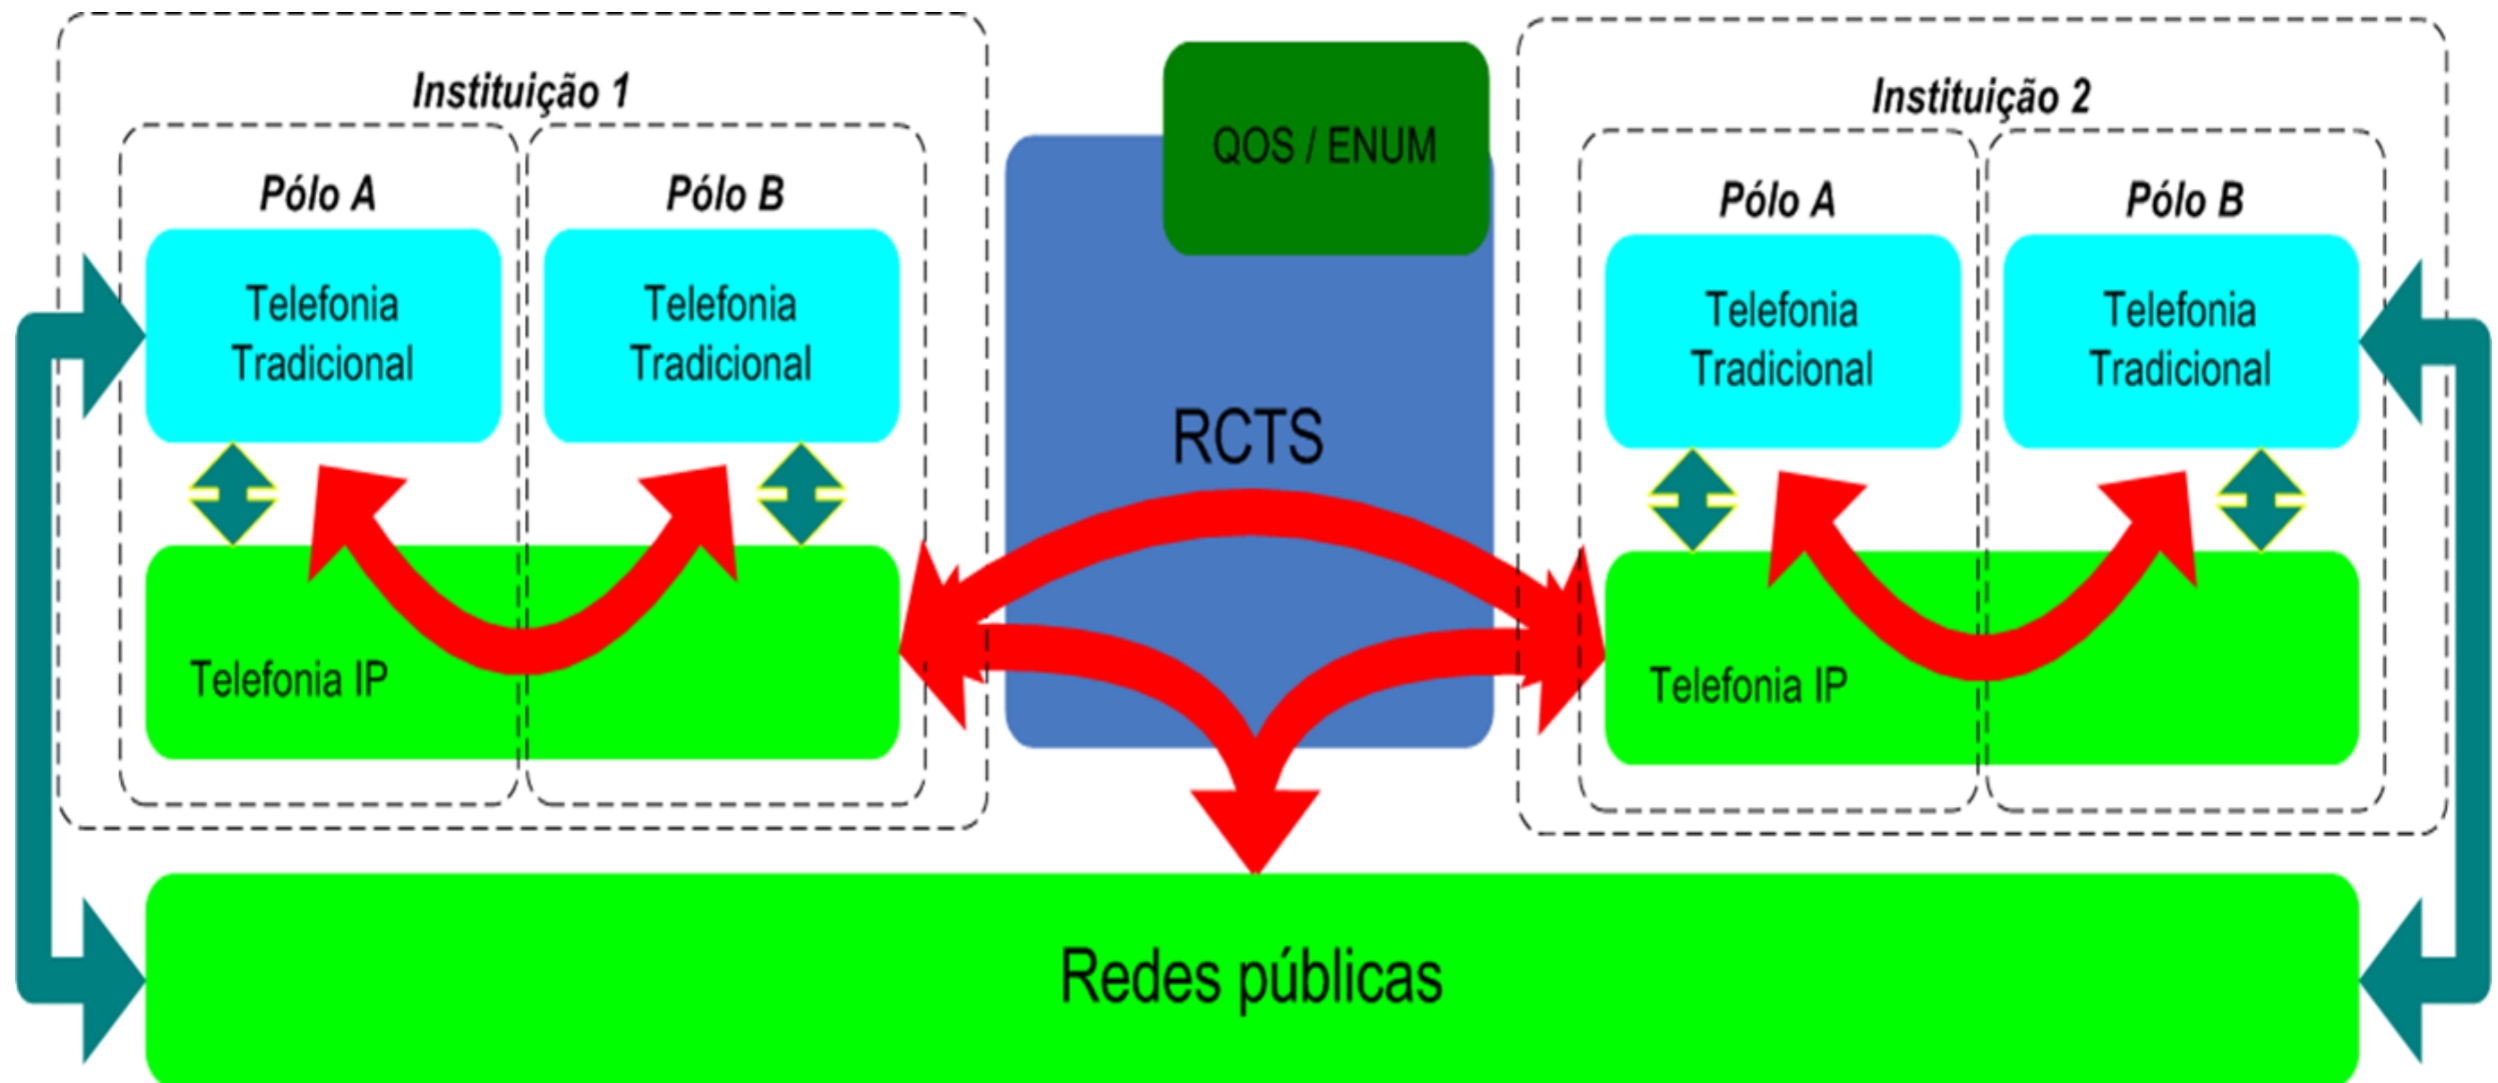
Instituição 1

Pólo A

Telefonia Tradicional

Pólo B

Telefonia Tradicional

Telefonia IP

QOS / ENUM

RCTS

Instituição 2

Pólo A

Telefonia Tradicional

Pólo B

Telefonia Tradicional

Telefonia IP

Redes públicas